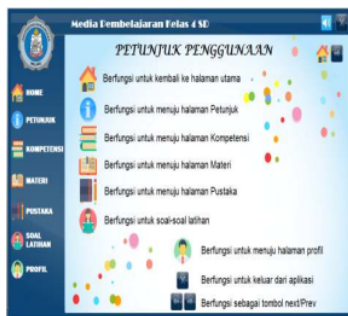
Media Pembelajaran Kelas 4 SD

PETUNJUK PENGGUNAAN

HOME
PETUNJUK
KOMPETENSI
MATERI
PUSTAKA
SOAL LATIHAN
PROFIL

Berfungsi untuk kembali ke halaman utama
Berfungsi untuk menuju halaman Petunjuk
Berfungsi untuk menuju halaman Kompetensi
Berfungsi untuk menuju halaman Materi
Berfungsi untuk menuju halaman Pustaka
Berfungsi untuk soal-soal latihan
Berfungsi untuk menuju halaman profil
Berfungsi untuk keluar dari aplikasi
Berfungsi sebagai tombol next/Prev